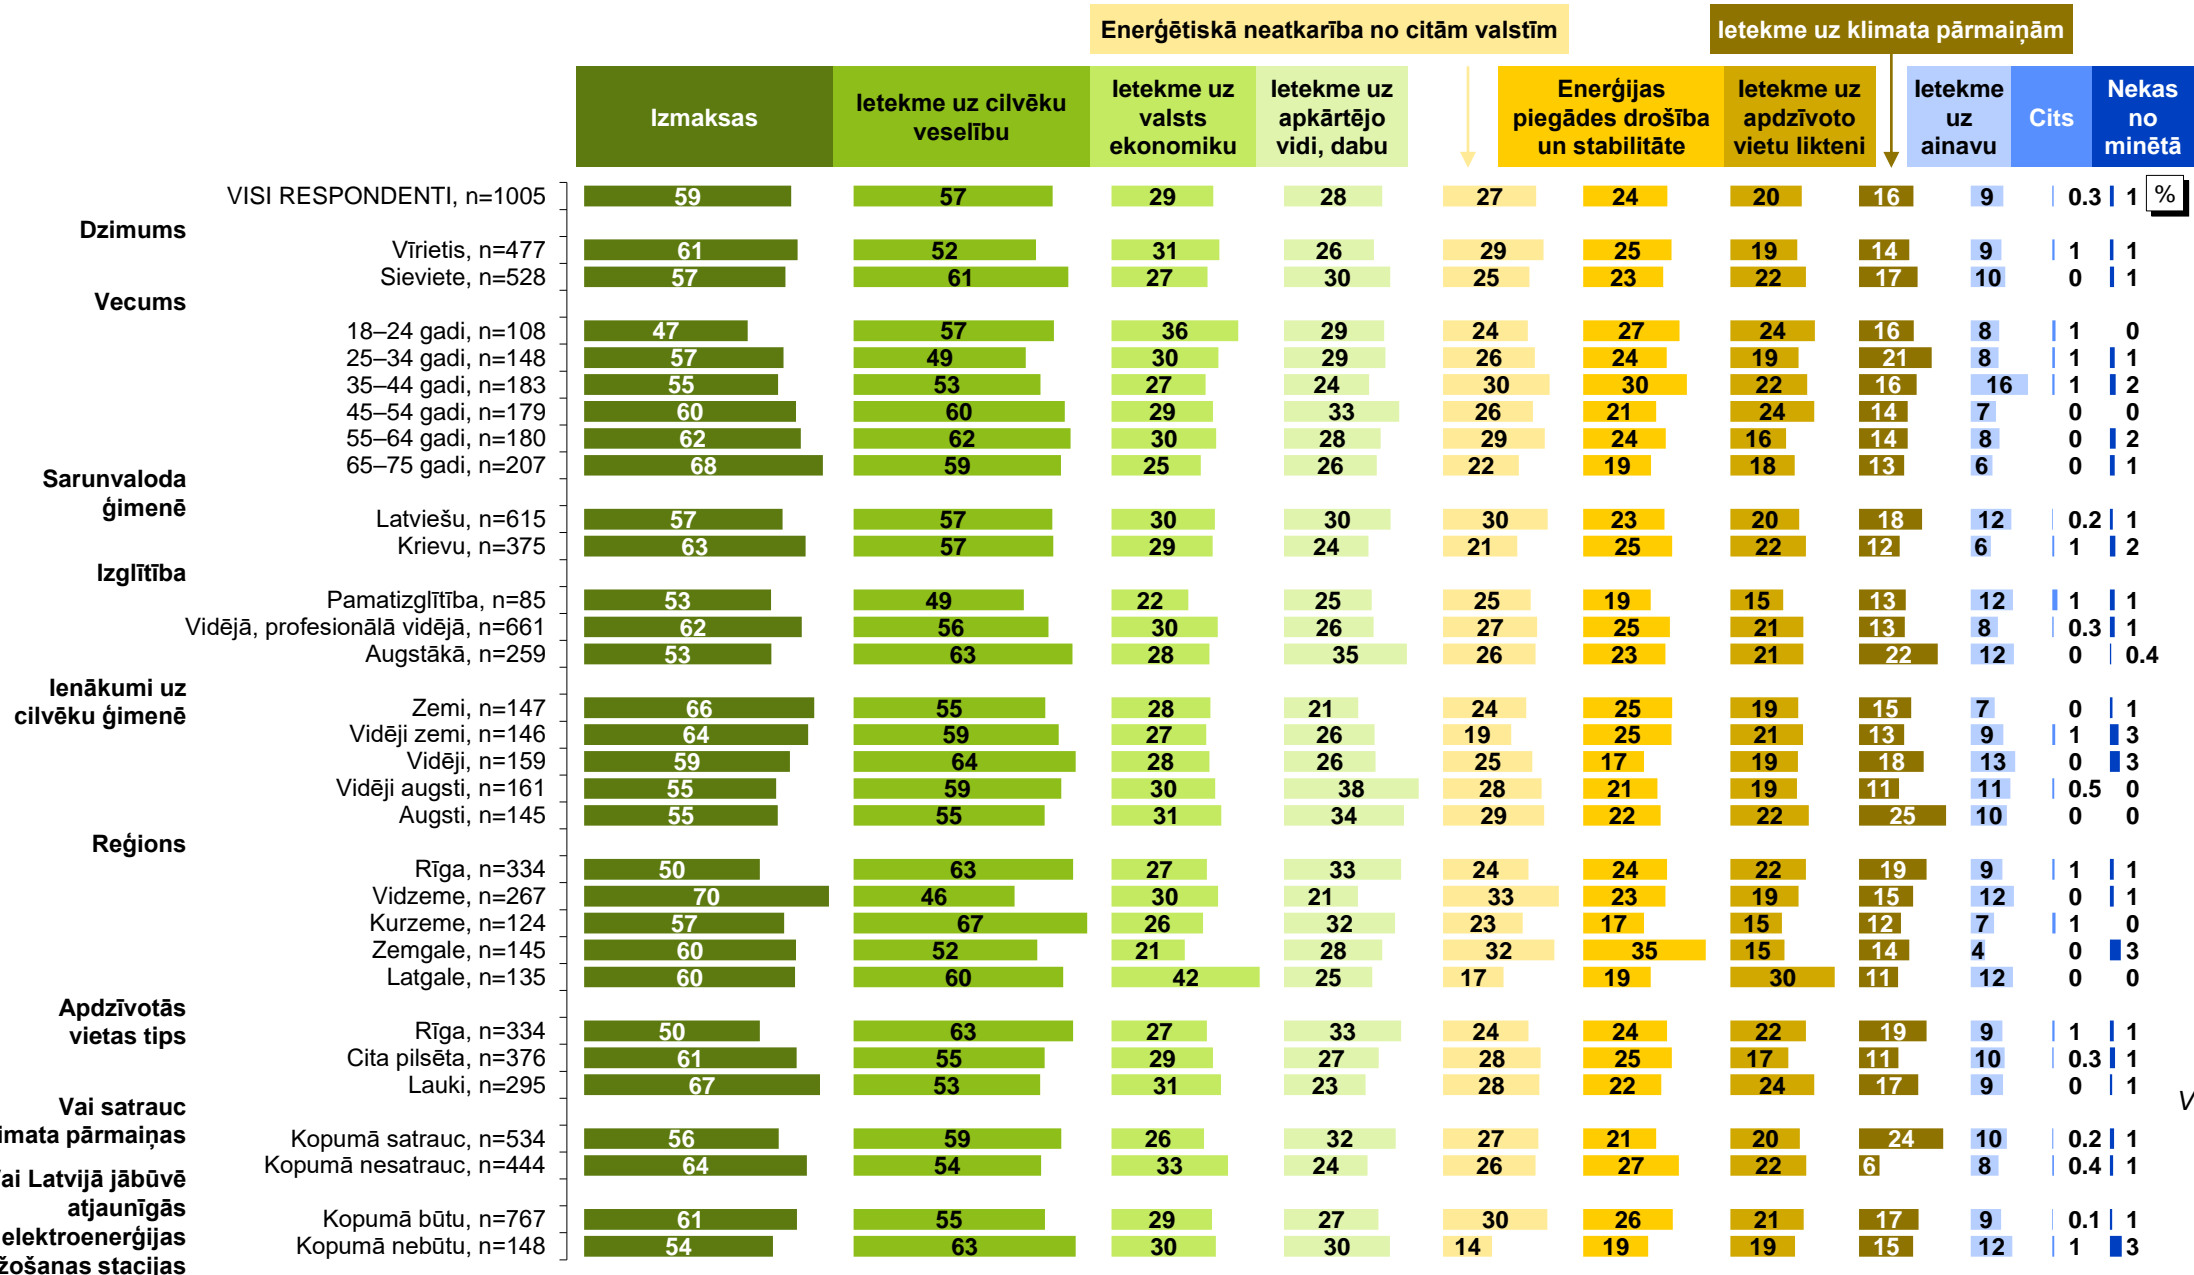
Enerģētiskā neatkarība no citām valstīm | Ietekme uz klimata pārmaiņām

| | Izmaksas | Ietekme uz cilvēku veselību | Ietekme uz valsts ekonomiku | Ietekme uz apkārtējo vidi, dabu | Enerģētiskā neatkarība no citām valstīm | Enerģijas piegādes drošība un stabilitāte | Ietekme uz apdzīvoto vietu liktenī | Ietekme uz klimata pārmaiņām | Ietekme uz ainavu | Cits | Nekas no minētā |
|---|---|---|---|---|---|---|---|---|---|---|---|
| VISI RESPONDENTI, n=1005 | 59 | 57 | 29 | 28 | 27 | 24 | 20 | 16 | 9 | 0.3 | 1 |
| **Dzimums** | | | | | | | | | | | |
| Vīrietis, n=477 | 61 | 52 | 31 | 26 | 29 | 25 | 19 | 14 | 9 | 1 | 1 |
| Sieviete, n=528 | 57 | 61 | 27 | 30 | 25 | 23 | 22 | 17 | 10 | 0 | 1 |
| **Vecums** | | | | | | | | | | | |
| 18–24 gadi, n=108 | 47 | 57 | 36 | 29 | 24 | 27 | 24 | 16 | 8 | 1 | 0 |
| 25–34 gadi, n=148 | 57 | 49 | 30 | 29 | 26 | 24 | 19 | 21 | 8 | 1 | 1 |
| 35–44 gadi, n=183 | 55 | 53 | 27 | 24 | 30 | 30 | 22 | 16 | 16 | 1 | 2 |
| 45–54 gadi, n=179 | 60 | 60 | 29 | 33 | 26 | 21 | 24 | 14 | 7 | 0 | 0 |
| 55–64 gadi, n=180 | 62 | 62 | 30 | 28 | 29 | 24 | 16 | 14 | 8 | 0 | 2 |
| 65–75 gadi, n=207 | 68 | 59 | 25 | 26 | 22 | 19 | 18 | 13 | 6 | 0 | 1 |
| **Sarunvaloda ģimenē** | | | | | | | | | | | |
| Latviešu, n=615 | 57 | 57 | 30 | 30 | 30 | 23 | 20 | 18 | 12 | 0.2 | 1 |
| Krievu, n=375 | 63 | 57 | 29 | 24 | 21 | 25 | 22 | 12 | 6 | 1 | 2 |
| **Izglītība** | | | | | | | | | | | |
| Pamatizglītība, n=85 | 53 | 49 | 22 | 25 | 25 | 19 | 15 | 13 | 12 | 1 | 1 |
| Vidējā, profesionālā vidējā, n=661 | 62 | 56 | 30 | 26 | 27 | 25 | 21 | 13 | 8 | 0.3 | 1 |
| Augstākā, n=259 | 53 | 63 | 28 | 35 | 26 | 23 | 21 | 22 | 12 | 0 | 0.4 |
| **Ienākumi uz cilvēku ģimenē** | | | | | | | | | | | |
| Zemi, n=147 | 66 | 55 | 28 | 21 | 24 | 25 | 19 | 15 | 7 | 0 | 1 |
| Vidēji zemi, n=146 | 64 | 59 | 27 | 26 | 19 | 25 | 21 | 13 | 9 | 1 | 3 |
| Vidēji, n=159 | 59 | 64 | 28 | 26 | 25 | 17 | 19 | 18 | 13 | 0 | 3 |
| Vidēji augsti, n=161 | 55 | 59 | 30 | 38 | 28 | 21 | 19 | 11 | 11 | 0.5 | 0 |
| Augsti, n=145 | 55 | 55 | 31 | 34 | 29 | 22 | 22 | 25 | 10 | 0 | 0 |
| **Reģions** | | | | | | | | | | | |
| Rīga, n=334 | 50 | 63 | 27 | 33 | 24 | 24 | 22 | 19 | 9 | 1 | 1 |
| Vidzeme, n=267 | 70 | 46 | 30 | 21 | 33 | 23 | 19 | 15 | 12 | 0 | 1 |
| Kurzeme, n=124 | 57 | 67 | 26 | 32 | 23 | 17 | 15 | 12 | 7 | 1 | 0 |
| Zemgale, n=145 | 60 | 52 | 21 | 28 | 32 | 35 | 15 | 14 | 4 | 0 | 3 |
| Latgale, n=135 | 60 | 60 | 42 | 25 | 17 | 19 | 30 | 11 | 12 | 0 | 0 |
| **Apdzīvotās vietas tips** | | | | | | | | | | | |
| Rīga, n=334 | 50 | 63 | 27 | 33 | 24 | 24 | 22 | 19 | 9 | 1 | 1 |
| Cita pilsēta, n=376 | 61 | 55 | 29 | 27 | 28 | 25 | 17 | 11 | 10 | 0.3 | 1 |
| Lauki, n=295 | 67 | 53 | 31 | 23 | 28 | 22 | 24 | 17 | 9 | 0 | 1 |
| **Vai satrauc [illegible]imata pārmaiņas** | | | | | | | | | | | |
| Kopumā satrauc, n=534 | 56 | 59 | 26 | 32 | 27 | 21 | 20 | 24 | 10 | 0.2 | 1 |
| Kopumā nesatrauc, n=444 | 64 | 54 | 33 | 24 | 26 | 27 | 22 | 6 | 8 | 0.4 | 1 |
| **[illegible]ai Latvijā jābūvē atjaunīgās elektroenerģijas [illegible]žošanas stacijas** | | | | | | | | | | | |
| Kopumā būtu, n=767 | 61 | 55 | 29 | 27 | 30 | 26 | 21 | 17 | 9 | 0.1 | 1 |
| Kopumā nebūtu, n=148 | 54 | 63 | 30 | 30 | 14 | 19 | 19 | 15 | 12 | 1 | 3 |

%
V